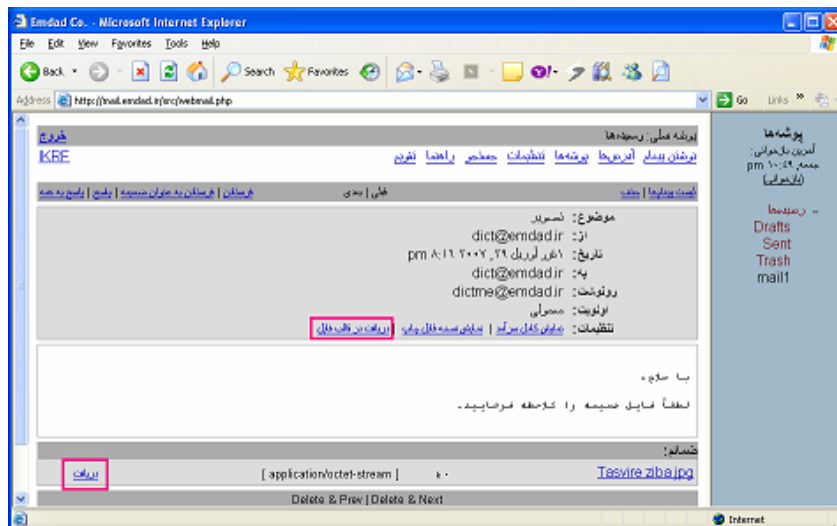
Emdad Co. - Microsoft Internet Explorer

File Edit View Favorites Tools Help

Back Search Favorites

Address http://mail.emdad.ir/src/webmail.php Go Links

پوشه ها
آخرین بازخوانی:
جمعه، ۱۰:۵۹ pm
(بازخوانی)

- رسیده ها
Drafts
Sent
Trash
mail1

پوشه فعلی: رسیده ها
خروج
IKRF
نوشتن پیام آدرس ها پوشه ها تنظیمات جستجو راهنما تقویم

لیست پیغامها | حذف
قبلی | بعدی
فرستادن | فرستادن به عنوان ضمیمه | پاسخ | پاسخ به همه

موضوع: تصویر
از: dict@emdad.ir
تاریخ: ۱۶ام آوریل ۲۹، ۲۰۰۷ ۸:۱۶ pm
به: dict@emdad.ir
رونوشت: dictme@emdad.ir
اولویت: معمولی
تنظیمات: نمایش کامل سرآمد | نمایش نسخه قابل چاپ | دریافت در قالب فایل

با سلام،

لطفاً فایل ضمیمه را ملاحظه فرمایید.

ضمائم:
Tasvire ziba.jpg ۶۰ [ application/octet-stream ] دریافت

Delete & Prev | Delete & Next

Internet